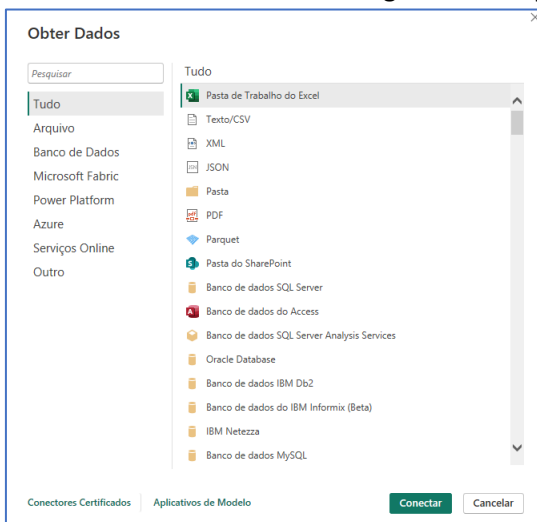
Obter Dados

Pesquisar

Tudo
Arquivo
Banco de Dados
Microsoft Fabric
Power Platform
Azure
Serviços Online
Outro

Tudo

Pasta de Trabalho do Excel
Texto/CSV
XML
JSON
Pasta
PDF
Parquet
Pasta do SharePoint
Banco de dados SQL Server
Banco de dados do Access
Banco de dados SQL Server Analysis Services
Oracle Database
Banco de dados IBM Db2
Banco de dados do IBM Informix (Beta)
IBM Netezza
Banco de dados MySQL

Conectores Certificados
Aplicativos de Modelo
Conectar
Cancelar